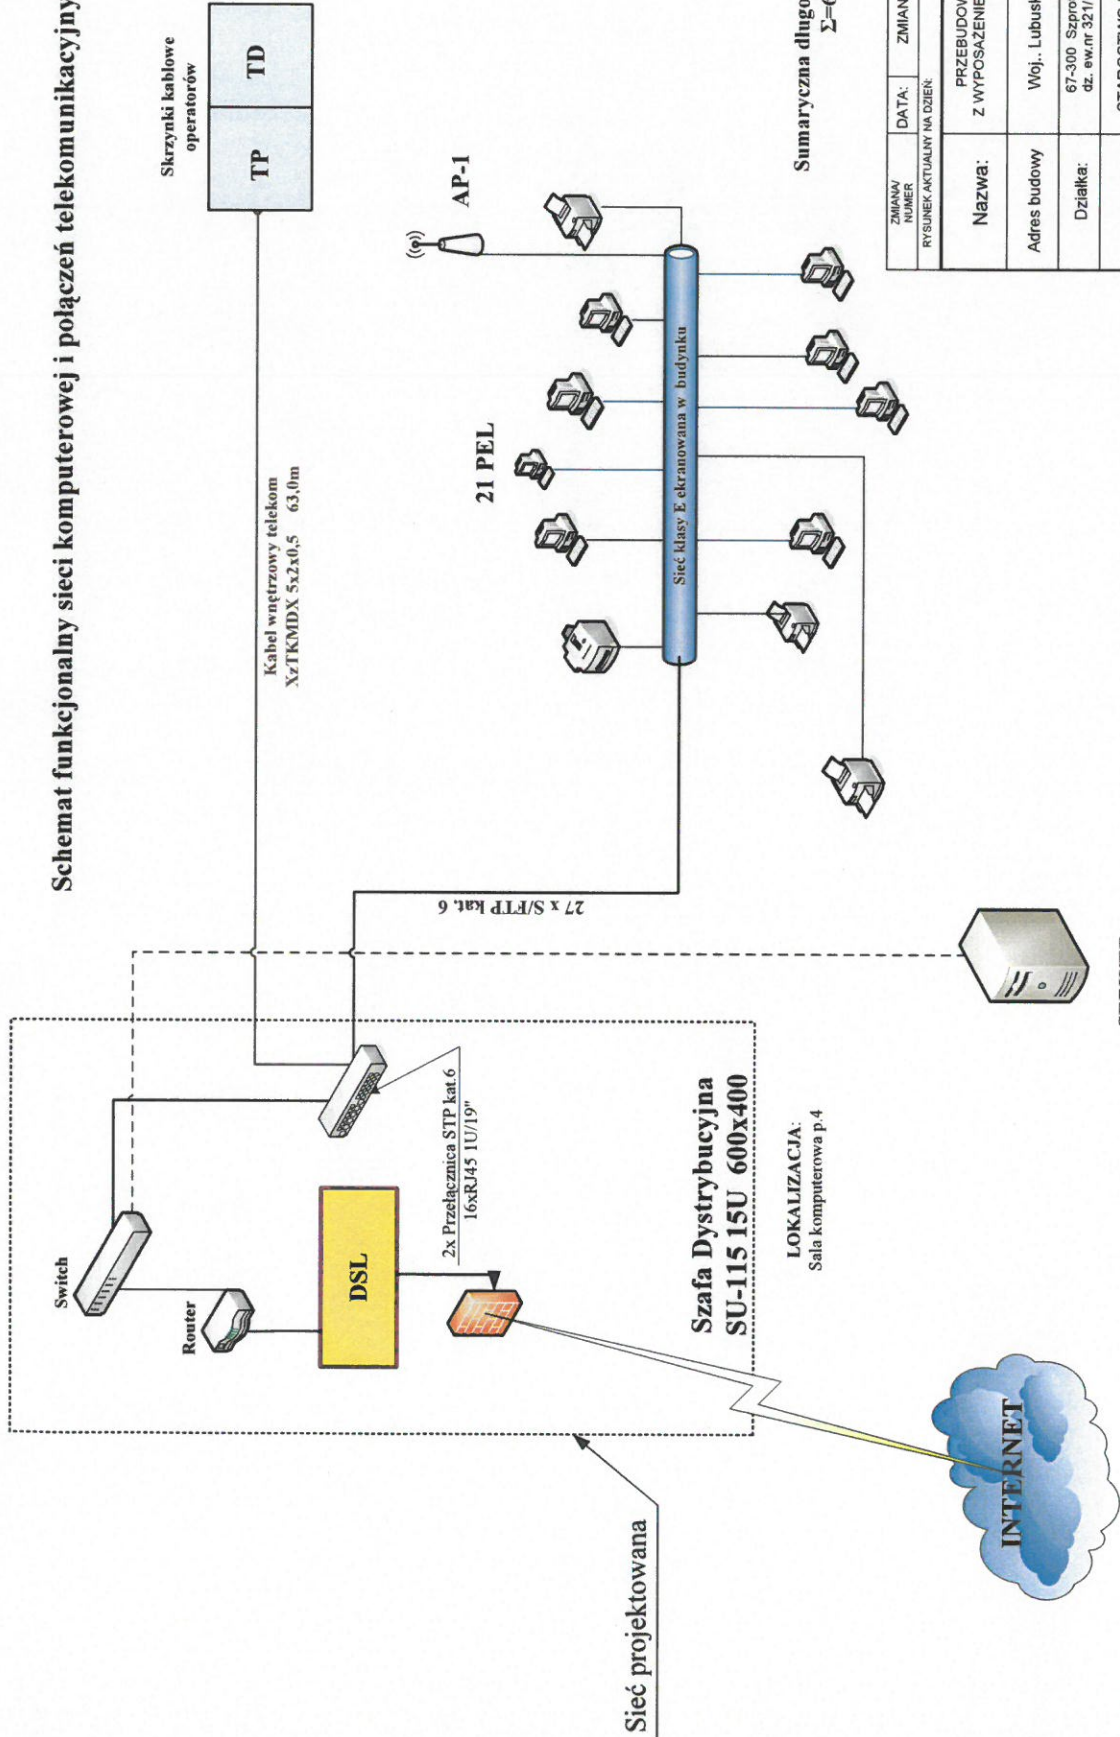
Schemat funkcjonalny sieci komputerowej i połączeń telekomunikacyjny

Skrzynki kablowe operatorów

TP

TD

AP-1

Kabel wnętrzowy telekom XzTKMDX 5x2x0,5 63,0m

21 PEL

Sieć klasy E ekranowana w budynku

27 x S/FTP kat. 6

Switch

Router

DSL

2x Przełącznica STP kat.6 16xRJ45 1U/19"

Szafa Dystrybucyjna SU-115 15U 600x400

LOKALIZACJA: Sala komputerowa p.4

INTERNET

Sieć projektowana

Sumaryczna długo
Σ=(

| ZMIANA/ NUMER | DATA: | ZMIAN |
|---|---|---|
| RYSUNEK AKTUALNY NA DZIEŃ: | | |
| Nazwa: | PRZEBUDOV Z WYPOSAŻENIE | |
| Adres budowy | Woj.. Lubusk | |
| Działka: | 67-300 Szpro dz. ew.nr 321/ | |